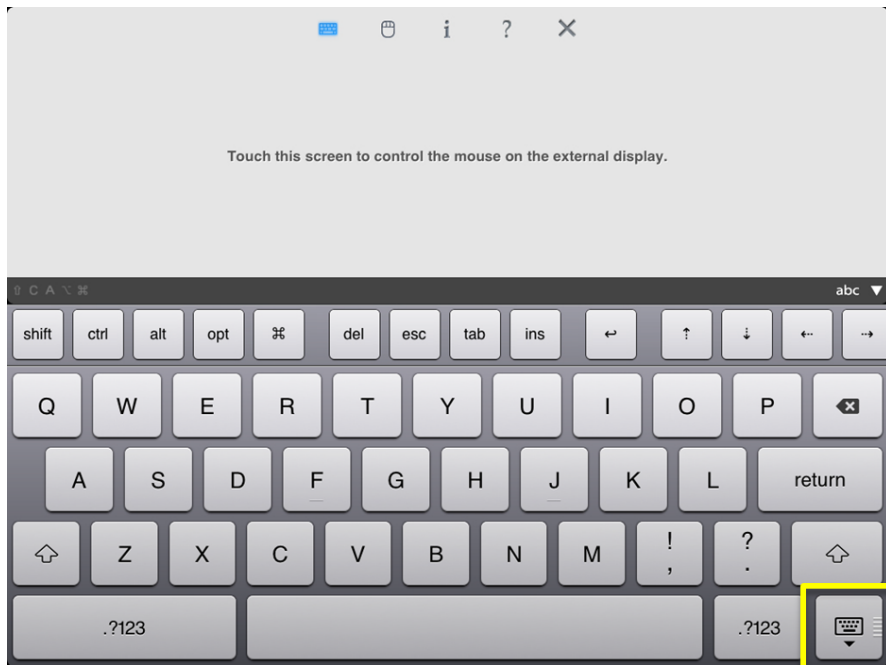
i ? ✕

Touch this screen to control the mouse on the external display.

⇧ C A ⌥ ⌘

abc ▼

shift ctrl alt opt ⌘ del esc tab ins ↩ ↑ ↓ ← →

Q W E R T Y U I O P

A S D F G H J K L return

⇧ Z X C V B N M ! , ? . ⇧

.?123 .?123